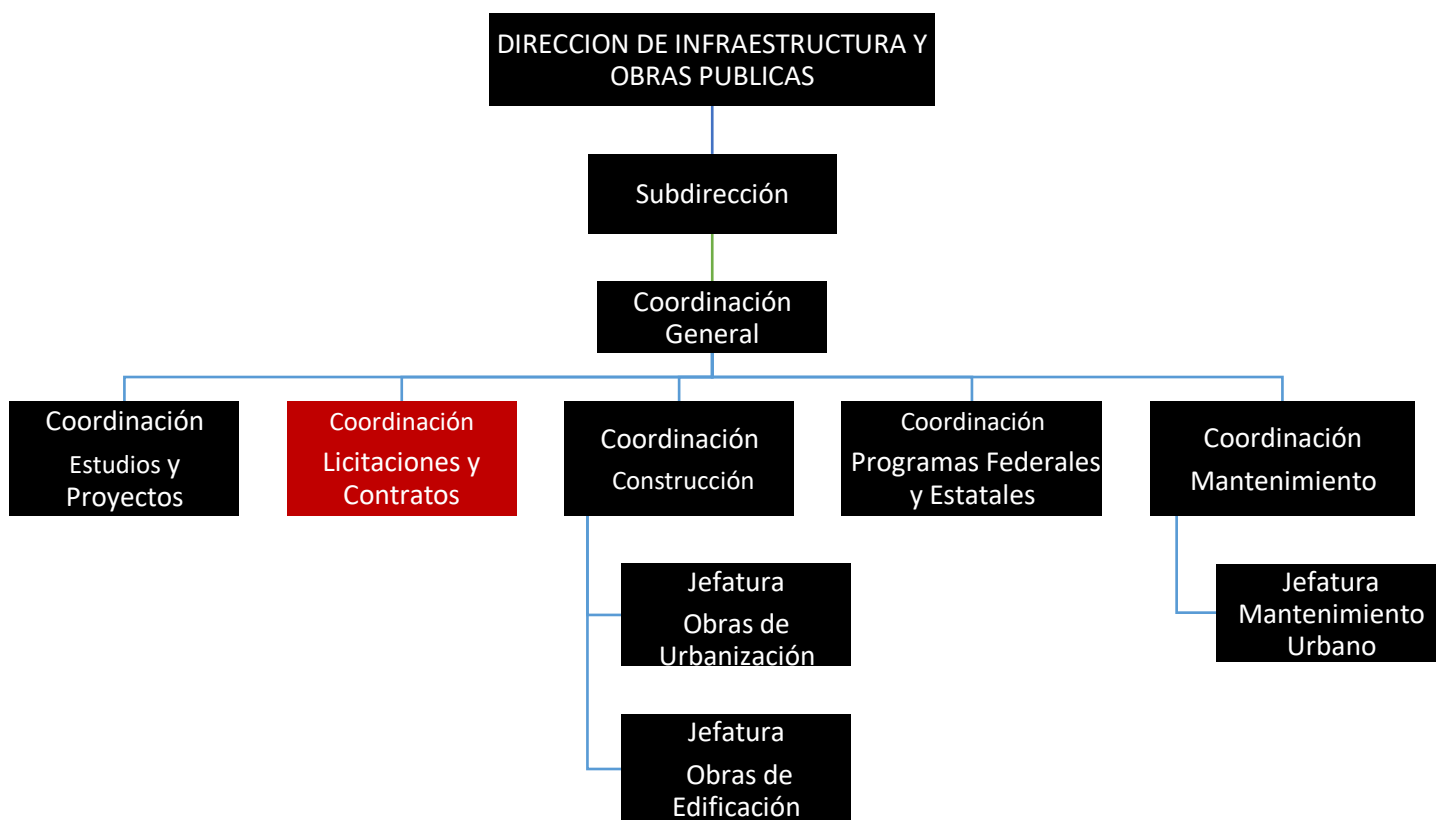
DIRECCION DE INFRAESTRUCTURA Y OBRAS PUBLICAS

Subdirección

Coordinación General

Coordinación Estudios y Proyectos

Coordinación Licitaciones y Contratos

Coordinación Construcción

Coordinación Programas Federales y Estatales

Coordinación Mantenimiento

Jefatura Obras de Urbanización

Jefatura Obras de Edificación

Jefatura Mantenimiento Urbano